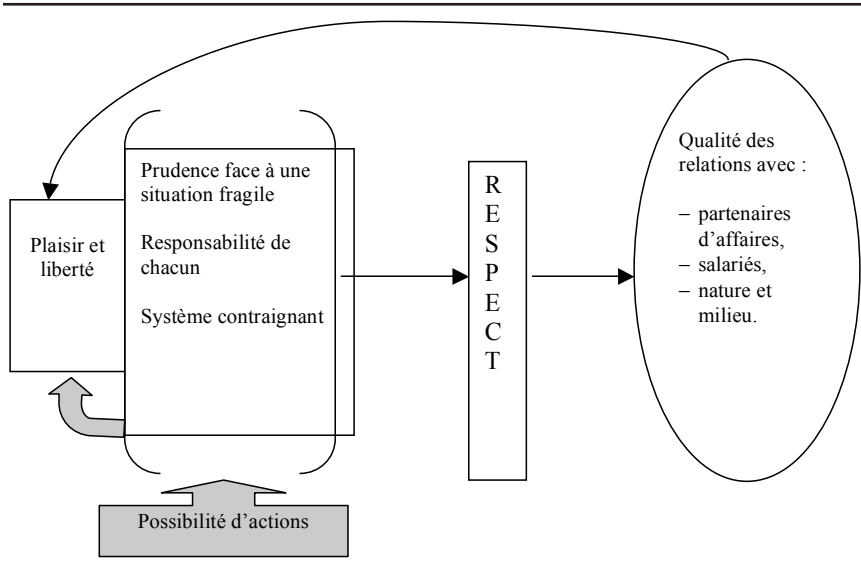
Plaisir et liberté

Prudence face à une situation fragile

Responsabilité de chacun

Système contraignant

R
E
S
P
E
C
T

Qualité des relations avec :

– partenaires d'affaires,
– salariés,
– nature et milieu.

Possibilité d'actions